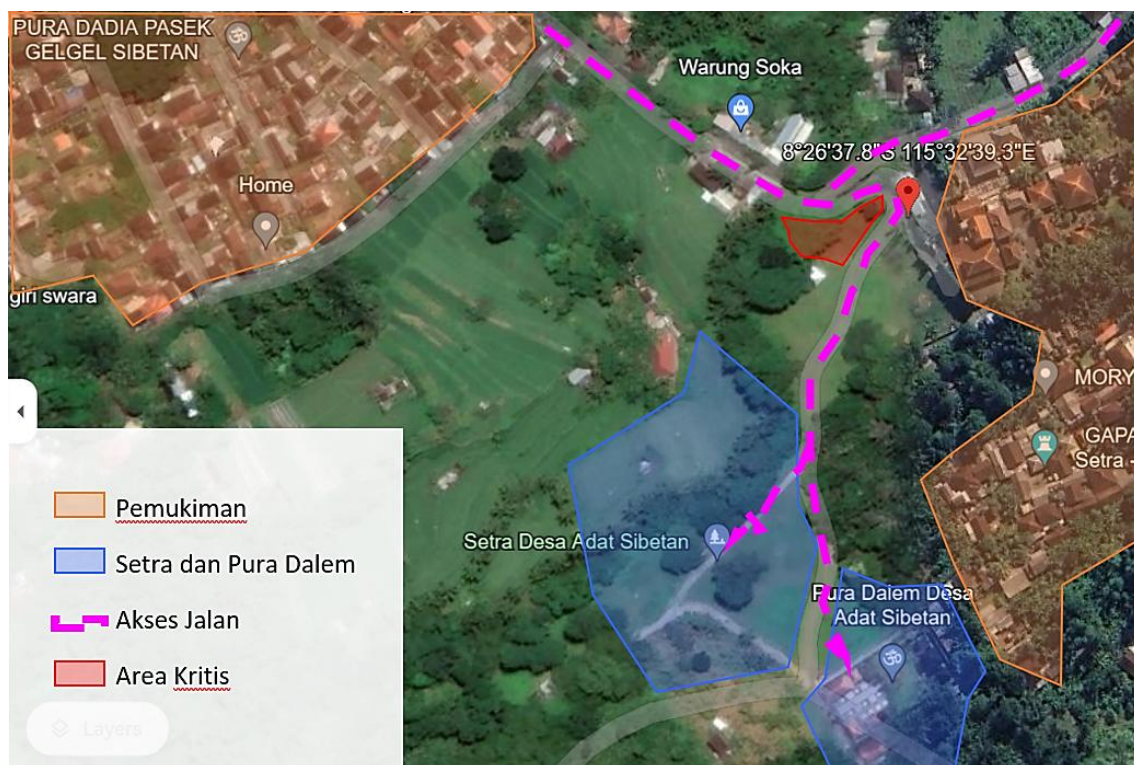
PURA DADIA PASEK GELGEL SIBETAN

Warung Soka

8°26'37.8"S 115°32'39.3"E

Home

giri swara

MORY

GAPA
Setra -

Pemukiman

Setra dan Pura Dalem

Akses Jalan

Area Kritis

Setra Desa Adat Sibetan

Pura Dalem Desa Adat Sibetan

Layers